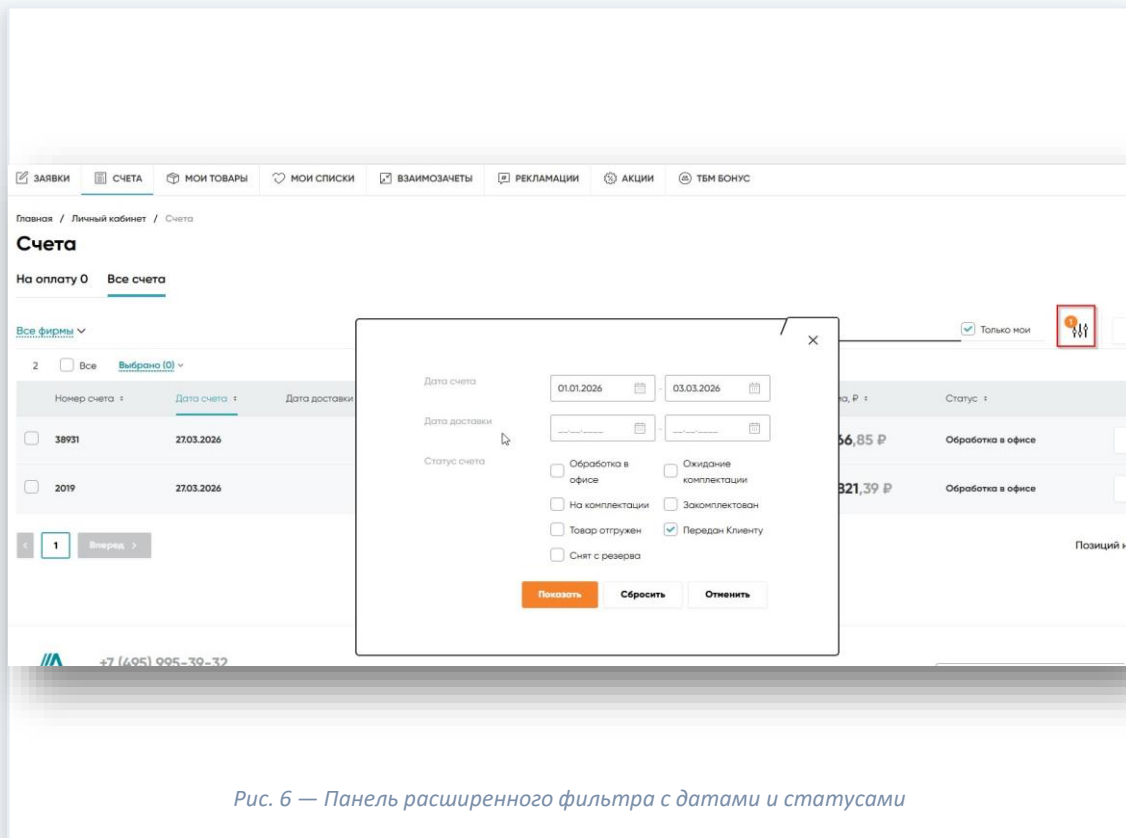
ЗАЯВКИ СЧЕТА МОИ ТОВАРЫ МОИ СПИСКИ ВЗАИМОЗАЧЕТЫ РЕКЛАМАЦИИ АКЦИИ ТБМ БОНУС

Главная / Личный кабинет / Счета

Счета

На оплату 0 Все счета

Все фирмы

Только мои

1

2 Все Выбрано (0)

| Номер счета | Дата счета | Дата доставки | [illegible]а, ₽ | Статус |
|---|---|---|---|---|
| 38931 | 27.03.2026 | | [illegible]66,85 ₽ | Обработка в офисе |
| 2019 | 27.03.2026 | | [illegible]321,39 ₽ | Обработка в офисе |

1 Вперед

Позиций н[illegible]

Дата счета 01.01.2026 - 03.03.2026

Дата доставки __.__.____ - __.__.____

Статус счета

Обработка в офисе

Ожидание комплектации

На комплектации

Укомплектован

Товар отгружен

Передан Клиенту

Снят с резерва

Показать Сбросить Отменить

+7 (495) 995-39-32

Рис. 6 — Панель расширенного фильтра с датами и статусами